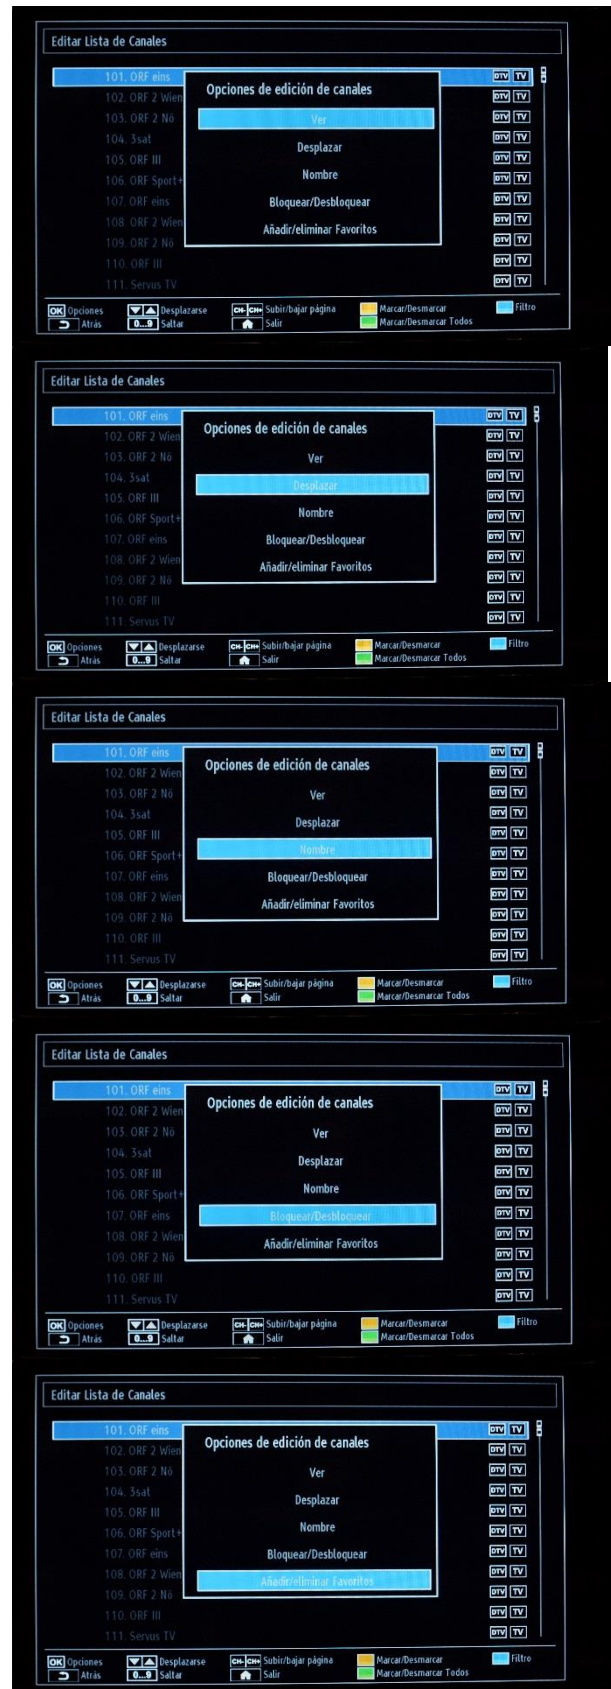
Editar Lista de Canales

101. ORF eins
102. ORF 2 Wien
103. ORF 2 Nö
104. 3sat
105. ORF III
106. ORF Sport+
107. ORF eins
108. ORF 2 Wien
109. ORF 2 Nö
110. ORF III
111. Servus TV

DTV TV

Opciones de edición de canales
Ver
Desplazar
Nombre
Bloquear/Desbloquear
Añadir/eliminar Favoritos

OK Opciones
Atrás
Desplazarse
0...9 Saltar
CH- CH+ Subir/bajar página
Salir
Marcar/Desmarcar
Marcar/Desmarcar Todos
Filtro

Editar Lista de Canales

101. ORF eins
102. ORF 2 Wien
103. ORF 2 Nö
104. 3sat
105. ORF III
106. ORF Sport+
107. ORF eins
108. ORF 2 Wien
109. ORF 2 Nö
110. ORF III
111. Servus TV

DTV TV

Opciones de edición de canales
Ver
Desplazar
Nombre
Bloquear/Desbloquear
Añadir/eliminar Favoritos

OK Opciones
Atrás
Desplazarse
0...9 Saltar
CH- CH+ Subir/bajar página
Salir
Marcar/Desmarcar
Marcar/Desmarcar Todos
Filtro

Editar Lista de Canales

101. ORF eins
102. ORF 2 Wien
103. ORF 2 Nö
104. 3sat
105. ORF III
106. ORF Sport+
107. ORF eins
108. ORF 2 Wien
109. ORF 2 Nö
110. ORF III
111. Servus TV

DTV TV

Opciones de edición de canales
Ver
Desplazar
Nombre
Bloquear/Desbloquear
Añadir/eliminar Favoritos

OK Opciones
Atrás
Desplazarse
0...9 Saltar
CH- CH+ Subir/bajar página
Salir
Marcar/Desmarcar
Marcar/Desmarcar Todos
Filtro

Editar Lista de Canales

101. ORF eins
102. ORF 2 Wien
103. ORF 2 Nö
104. 3sat
105. ORF III
106. ORF Sport+
107. ORF eins
108. ORF 2 Wien
109. ORF 2 Nö
110. ORF III
111. Servus TV

DTV TV

Opciones de edición de canales
Ver
Desplazar
Nombre
Bloquear/Desbloquear
Añadir/eliminar Favoritos

OK Opciones
Atrás
Desplazarse
0...9 Saltar
CH- CH+ Subir/bajar página
Salir
Marcar/Desmarcar
Marcar/Desmarcar Todos
Filtro

Editar Lista de Canales

101. ORF eins
102. ORF 2 Wien
103. ORF 2 Nö
104. 3sat
105. ORF III
106. ORF Sport+
107. ORF eins
108. ORF 2 Wien
109. ORF 2 Nö
110. ORF III
111. Servus TV

DTV TV

Opciones de edición de canales
Ver
Desplazar
Nombre
Bloquear/Desbloquear
Añadir/eliminar Favoritos

OK Opciones
Atrás
Desplazarse
0...9 Saltar
CH- CH+ Subir/bajar página
Salir
Marcar/Desmarcar
Marcar/Desmarcar Todos
Filtro